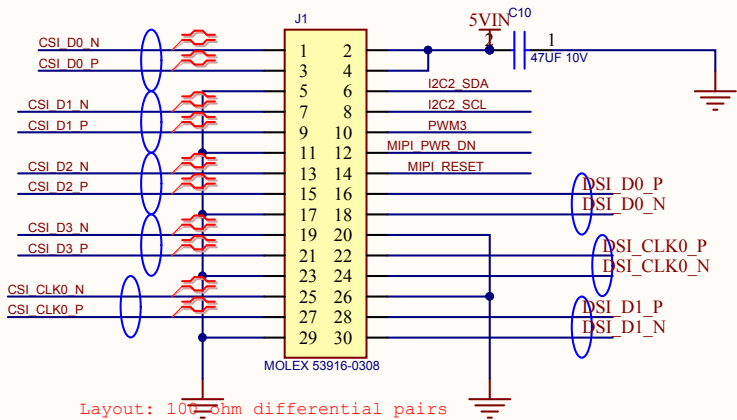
J1

5VIN
C10
2
1
47UF 10V

CSI_D0_N
CSI_D0_P
CSI_D1_N
CSI_D1_P
CSI_D2_N
CSI_D2_P
CSI_D3_N
CSI_D3_P
CSI_CLK0_N
CSI_CLK0_P

| | |
|---|---|
| 1 | 2 |
| 3 | 4 |
| 5 | 6 |
| 7 | 8 |
| 9 | 10 |
| 11 | 12 |
| 13 | 14 |
| 15 | 16 |
| 17 | 18 |
| 19 | 20 |
| 21 | 22 |
| 23 | 24 |
| 25 | 26 |
| 27 | 28 |
| 29 | 30 |

I2C2_SDA
I2C2_SCL
PWM3
MIPI_PWR_DN
MIPI_RESET

DSI_D0_P
DSI_D0_N
DSI_CLK0_P
DSI_CLK0_N
DSI_D1_P
DSI_D1_N

MOLEX 53916-0308

Layout: 100 ohm differential pairs